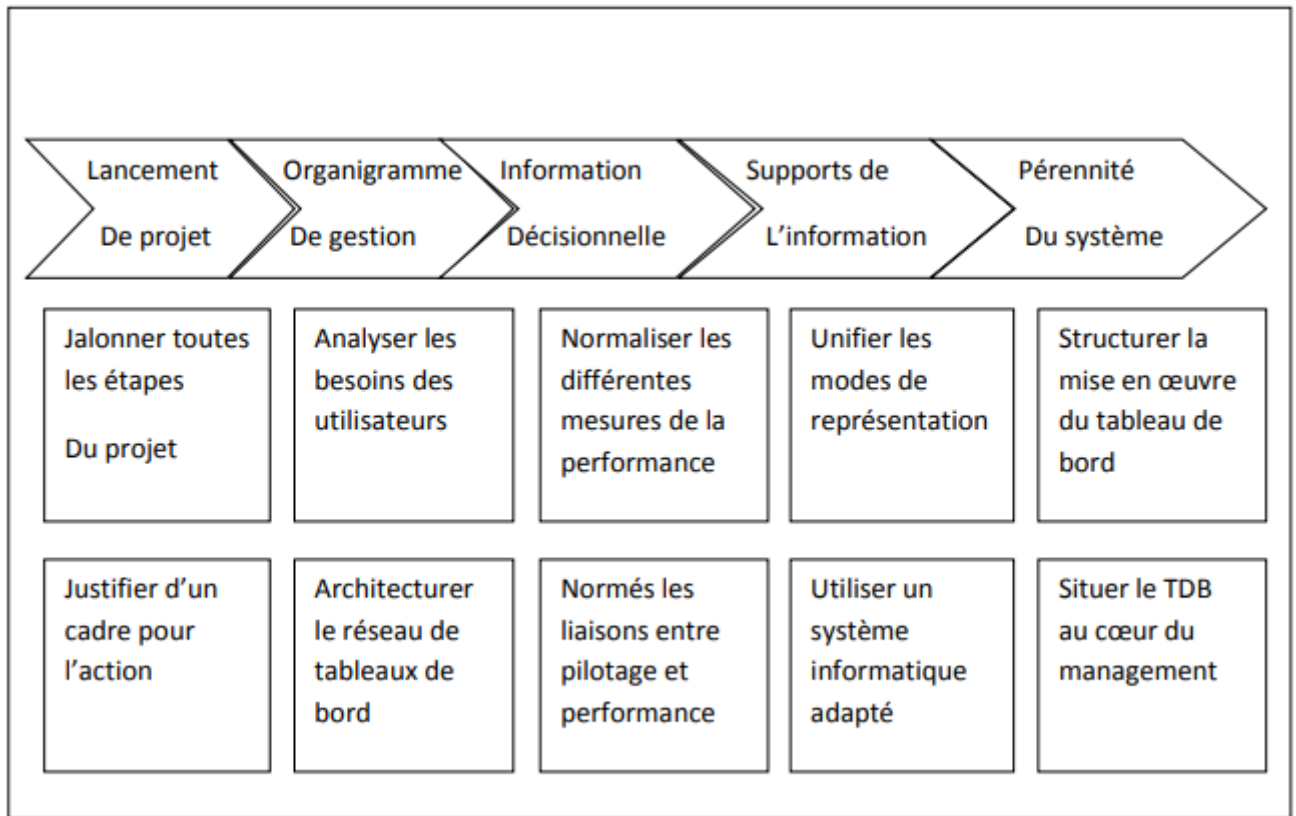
Lancement De projet

Organigramme De gestion

Information Décisionnelle

Supports de L'information

Pérennité Du système

Jalonner toutes les étapes

Du projet

Analyser les besoins des utilisateurs

Normaliser les différentes mesures de la performance

Unifier les modes de représentation

Structurer la mise en œuvre du tableau de bord

Justifier d'un cadre pour l'action

Architecturer le réseau de tableaux de bord

Normés les liaisons entre pilotage et performance

Utiliser un système informatique adapté

Situer le TDB au cœur du management